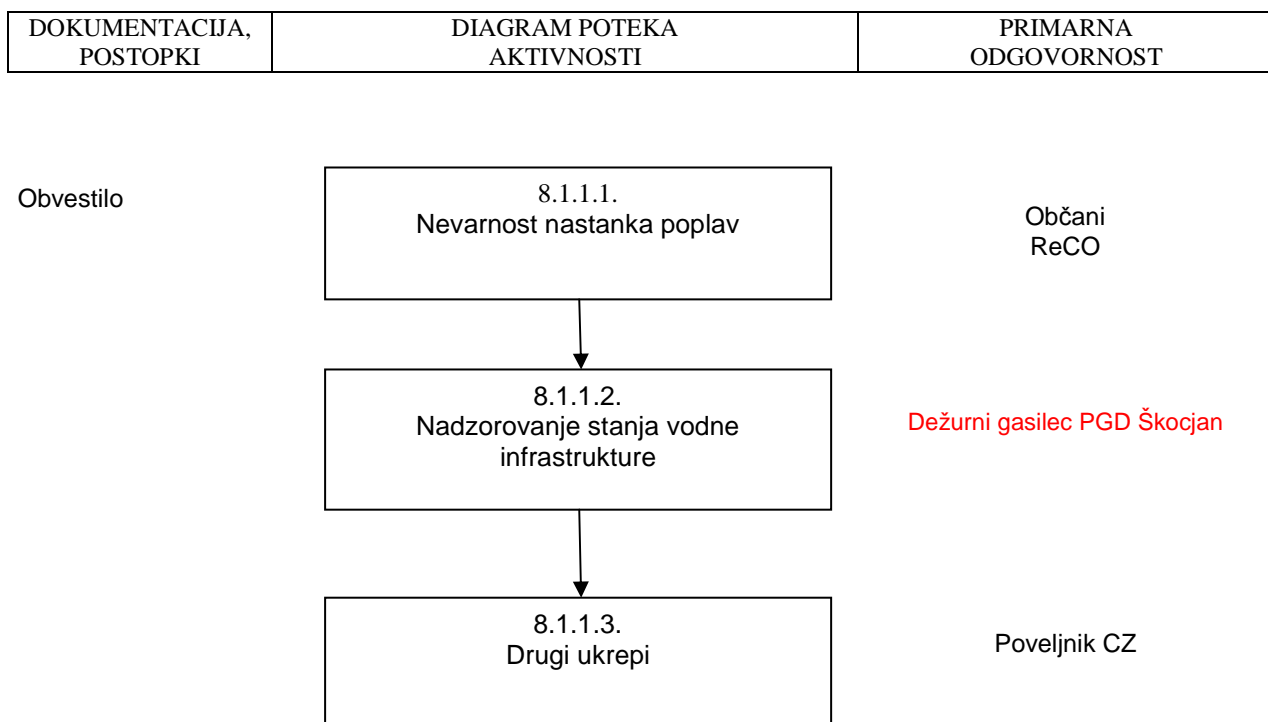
| DOKUMENTACIJA, POSTOPKI | DIAGRAM POTEKA AKTIVNOSTI | PRIMARNA ODGOVORNOST |
|---|---|---|

Obvestilo

8.1.1.1.
Nevarnost nastanka poplav

Občani
ReCO

8.1.1.2.
Nadzorovanje stanja vodne infrastrukture

Dežurni gasilec PGD Škocjan

8.1.1.3.
Drugi ukrepi

Poveljnik CZ